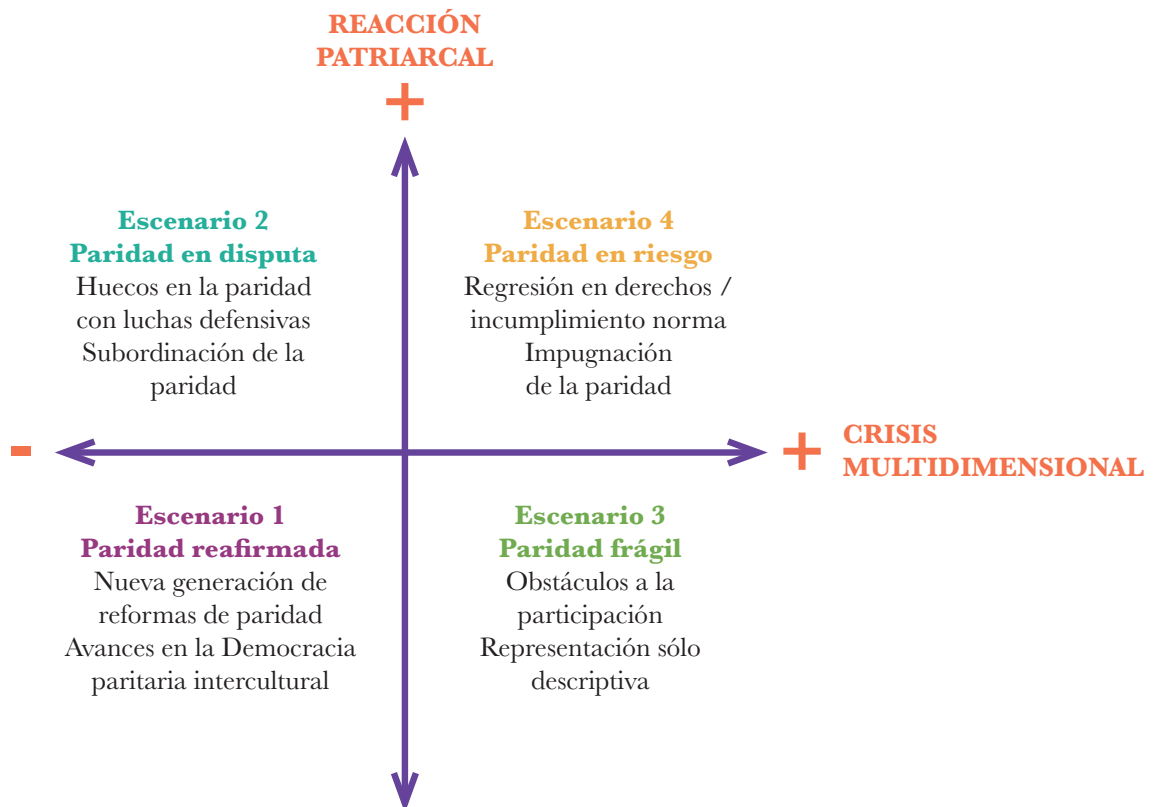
REACCIÓN PATRIARCAL

+

Escenario 2
Paridad en disputa
Huecos en la paridad con luchas defensivas
Subordinación de la paridad

Escenario 4
Paridad en riesgo
Regresión en derechos / incumplimiento norma
Impugnación de la paridad

-

+ CRISIS MULTIDIMENSIONAL

Escenario 1
Paridad reafirmada
Nueva generación de reformas de paridad
Avances en la Democracia paritaria intercultural

Escenario 3
Paridad frágil
Obstáculos a la participación
Representación sólo descriptiva